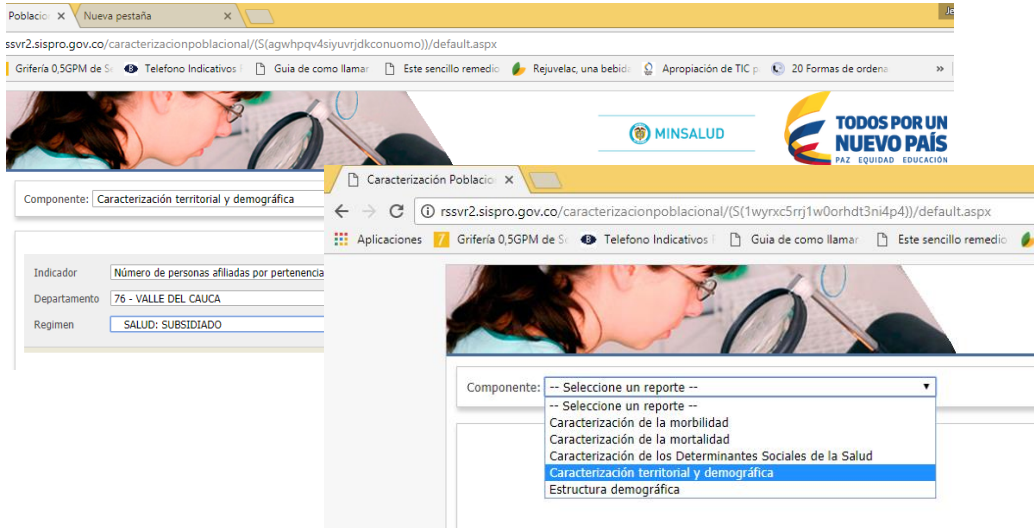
Poblacio ✕ Nueva pestaña ✕

ssvr2.sispro.gov.co/caracterizacionpoblacional/(S(agwhpqv4siyuvrjdkconuomo))/default.aspx

Grifería 0,5GPM de S Telefono Indicativos Guia de como llamar Este sencillo remedio Rejuvelac, una bebida Apropiación de TIC p 20 Formas de ordena »

MINSALUD

TODOS POR UN NUEVO PAÍS
PAZ EQUIDAD EDUCACIÓN

Componente: Caracterización territorial y demográfica

Indicador Número de personas afiliadas por pertenencia
Departamento 76 - VALLE DEL CAUCA
Regimen SALUD: SUBSIDIADO

Caracterización Poblacio ✕

rssvr2.sispro.gov.co/caracterizacionpoblacional/(S(1wyrxc5rrj1w0orhdt3ni4p4))/default.aspx

Aplicaciones Grifería 0,5GPM de S Telefono Indicativos Guia de como llamar Este sencillo remedio

Componente: -- Seleccione un reporte --
-- Seleccione un reporte --
Caracterización de la morbilidad
Caracterización de la mortalidad
Caracterización de los Determinantes Sociales de la Salud
Caracterización territorial y demográfica
Estructura demográfica